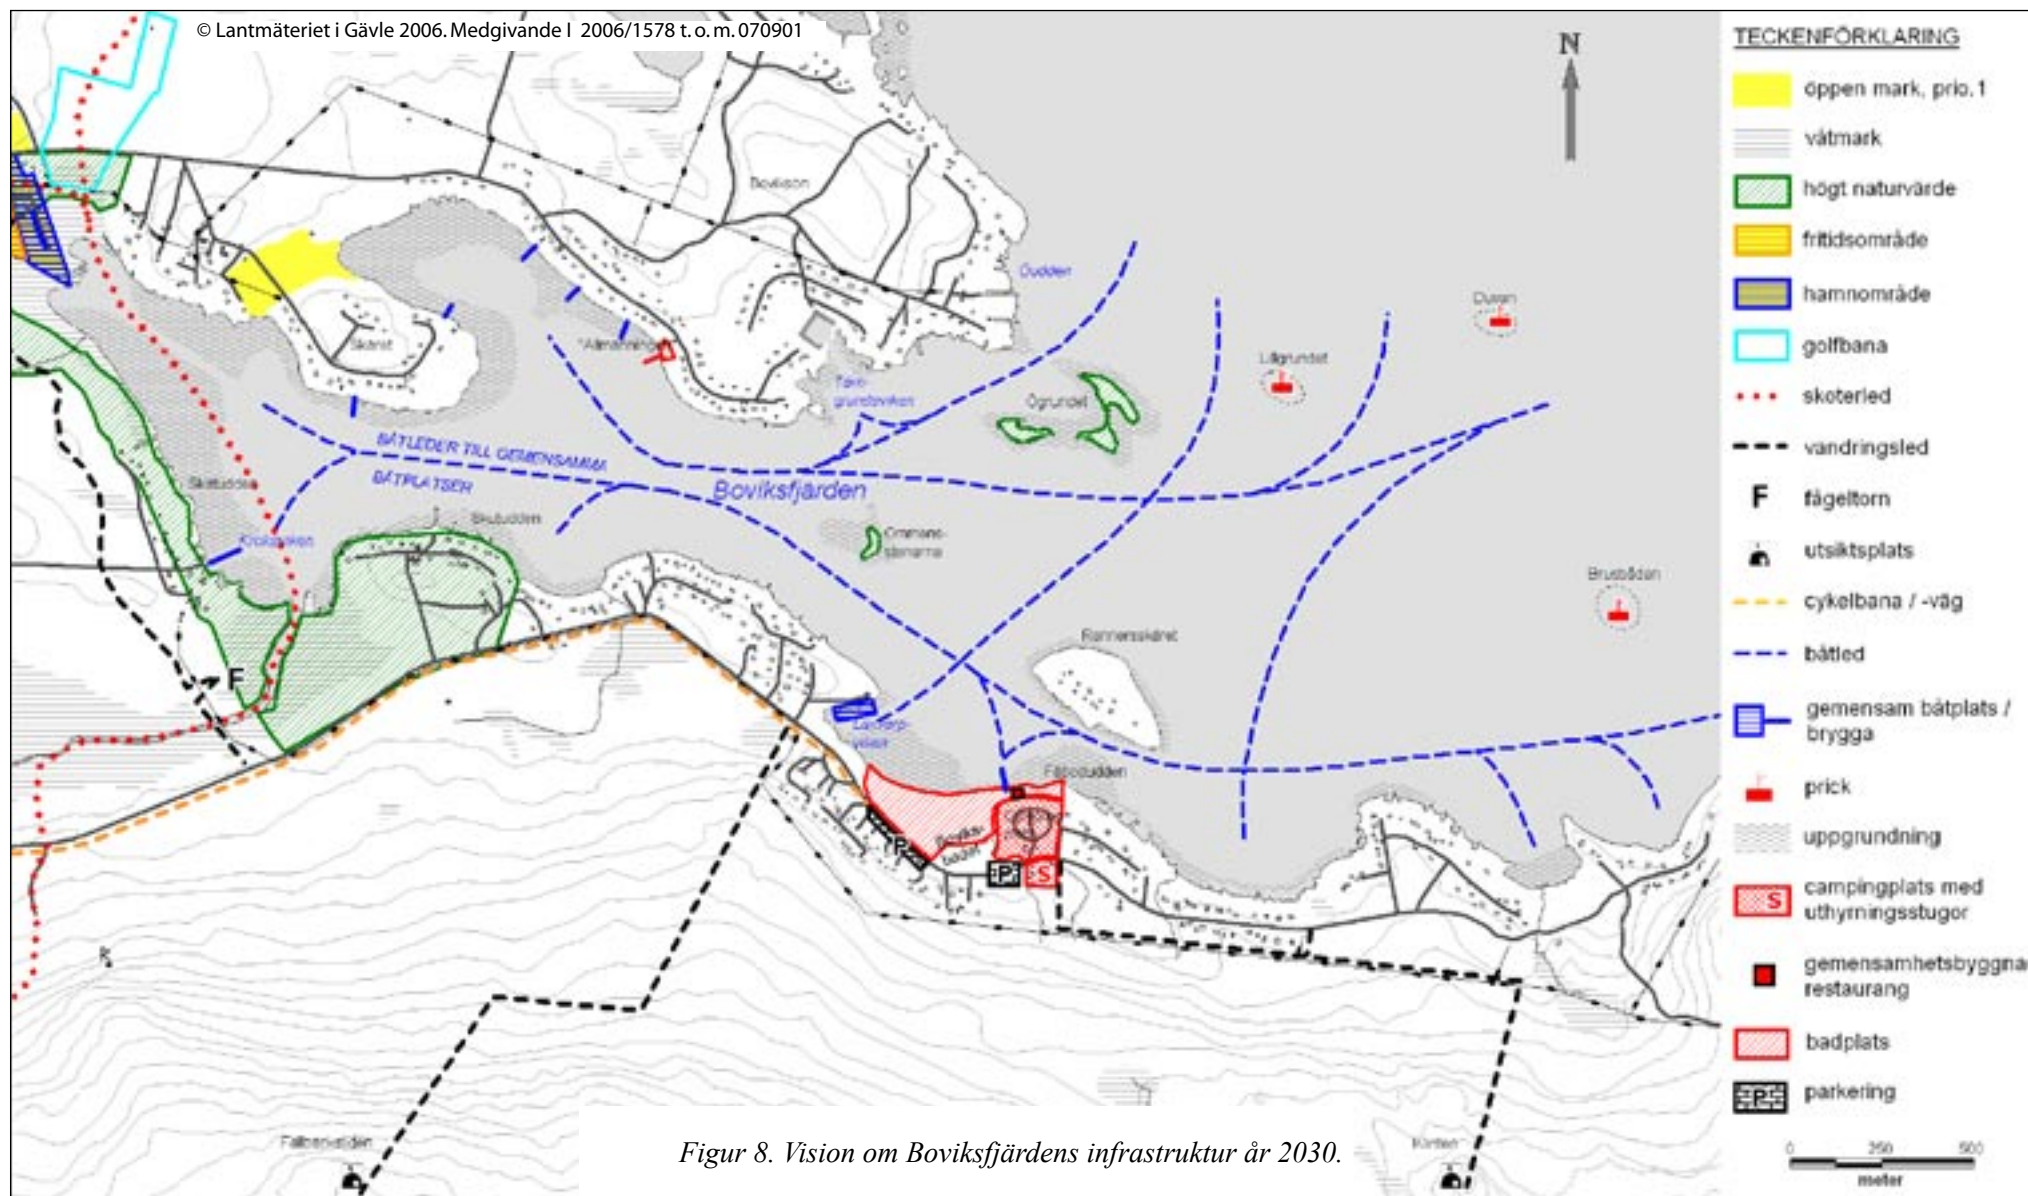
© Lantmäteriet i Gävle 2006. Medgivande I 2006/1578 t. o. m. 070901

N

Boviken

Öudden

Skanit

Ålänningen

Tärn-grundsviken

Ögrundet

Lillgrundet

Duvan

BÅTLEDER TILL GEMENSAMMA BÅTPLATSER

Boviksfjärden

Skatudden

Storudden

Krokaviken

Ommans-stenarna

Brusbåden

Ramnesskäret

F

Laxberg-viken

Fällbudden

Boviks badet

P

P

S

Fallbergsviden

Korsen

TECKENFÖRKLARING

öppen mark, prio. 1

våtmark

högt naturvärde

fritidsområde

hamnområde

golfbana

skoterled

vandringsled

F fågeltorn

utsiktsplats

cykelbana / -väg

båtled

gemensam båtplats / brygga

prick

uppgrundning

S campingplats med uthyrningsstugor

gemensamhetsbyggnad restaurang

badplats

P parkering

0 250 500
meter

Figur 8. Vision om Boviksfjärdens infrastruktur år 2030.